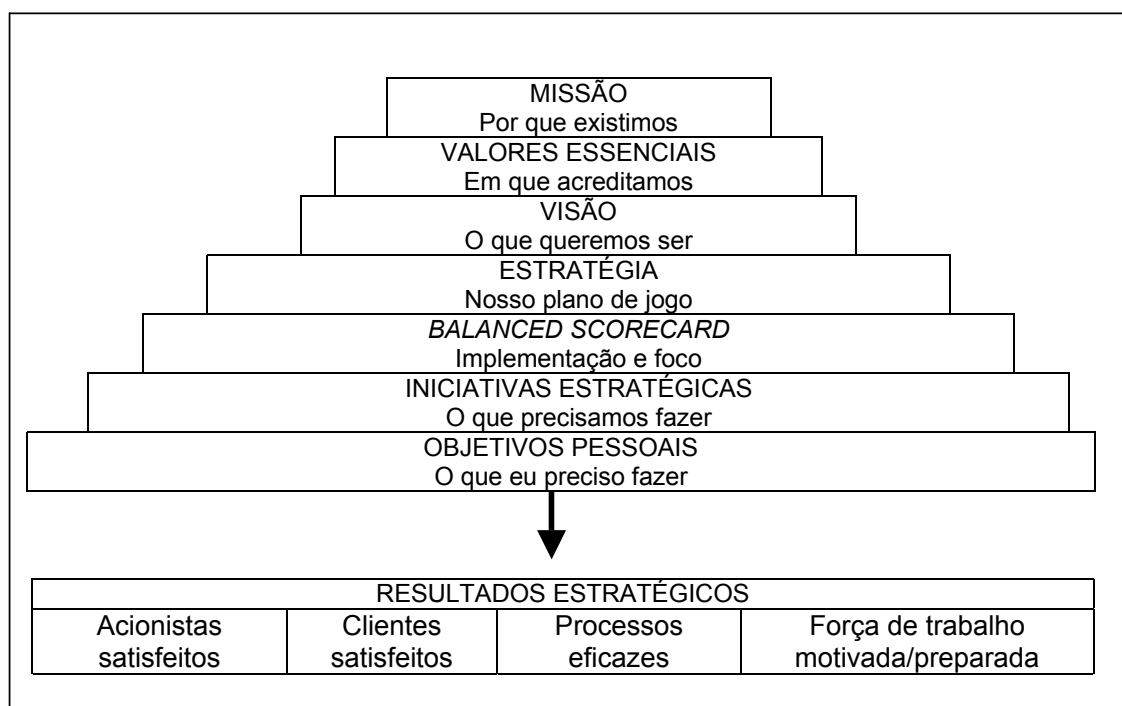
MISSÃO
Por que existimos

VALORES ESSENCIAIS
Em que acreditamos

VISÃO
O que queremos ser

ESTRATÉGIA
Nosso plano de jogo

*BALANCED SCORECARD*
Implementação e foco

INICIATIVAS ESTRATÉGICAS
O que precisamos fazer

OBJETIVOS PESSOAIS
O que eu preciso fazer

| RESULTADOS ESTRATÉGICOS | | | |
|---|---|---|---|
| Acionistas satisfeitos | Clientes satisfeitos | Processos eficazes | Força de trabalho motivada/preparada |